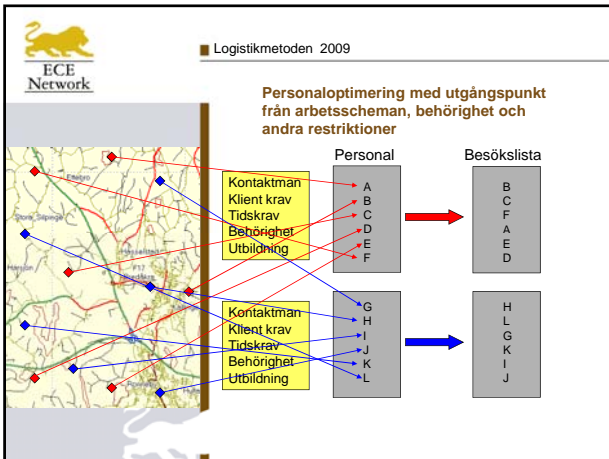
ECE Network

Logistikmetoden 2009

Personaloptimering med utgångspunkt från arbetsscheman, behörighet och andra restriktioner

Personal

Besökslista

Kontaktman
Klient krav
Tidskrav
Behörighet
Utbildning

A
B
C
D
E
F

B
C
F
A
E
D

Kontaktman
Klient krav
Tidskrav
Behörighet
Utbildning

G
H
I
J
K
L

H
L
G
K
I
J

Ettebro

Stora Silpinge

Harplinge

Fyllinge

Sperlingsholm

Haverdal

Rotorp